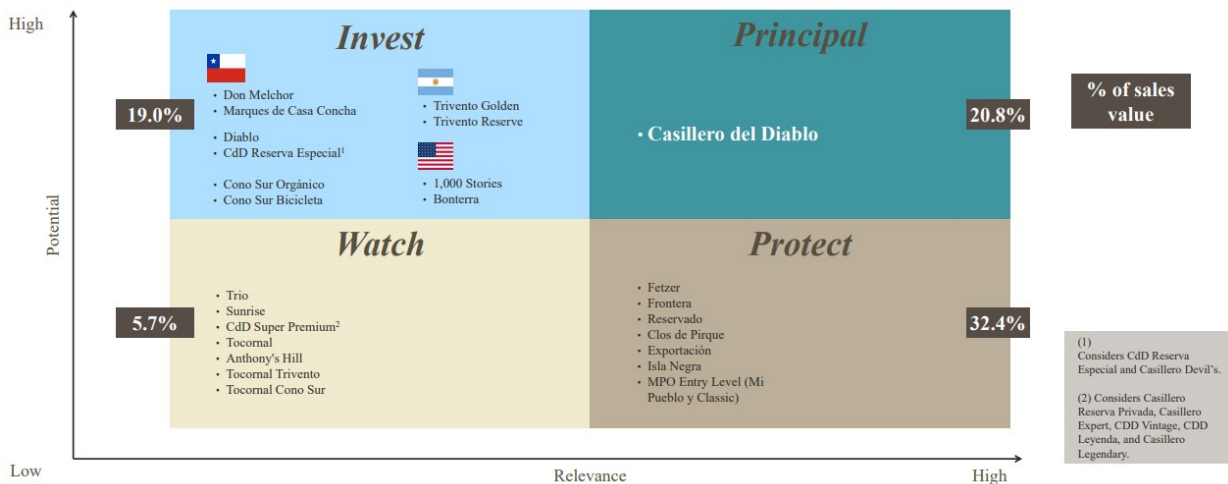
High

Potential

Low

Invest

19.0%

• Don Melchor
• Marques de Casa Concha

• Diablo
• CdD Reserva Especial$^1$

• Cono Sur Orgánico
• Cono Sur Bicicleta

• Trivento Golden
• Trivento Reserve

• 1,000 Stories
• Bonterra

Principal

20.8%

• Casillero del Diablo

% of sales value

Watch

5.7%

• Trio
• Sunrise
• CdD Super Premium$^2$
• Tocornal
• Anthony's Hill
• Tocornal Trivento
• Tocornal Cono Sur

Protect

• Fetzer
• Frontera
• Reservado
• Clos de Pirque
• Exportación
• Isla Negra
• MPO Entry Level (Mi Pueblo y Classic)

32.4%

(1) Considers CdD Reserva Especial and Casillero Devil's.

(2) Considers Casillero Reserva Privada, Casillero Expert, CDD Vintage, CDD Leyenda, and Casillero Legendary.

Relevance

High